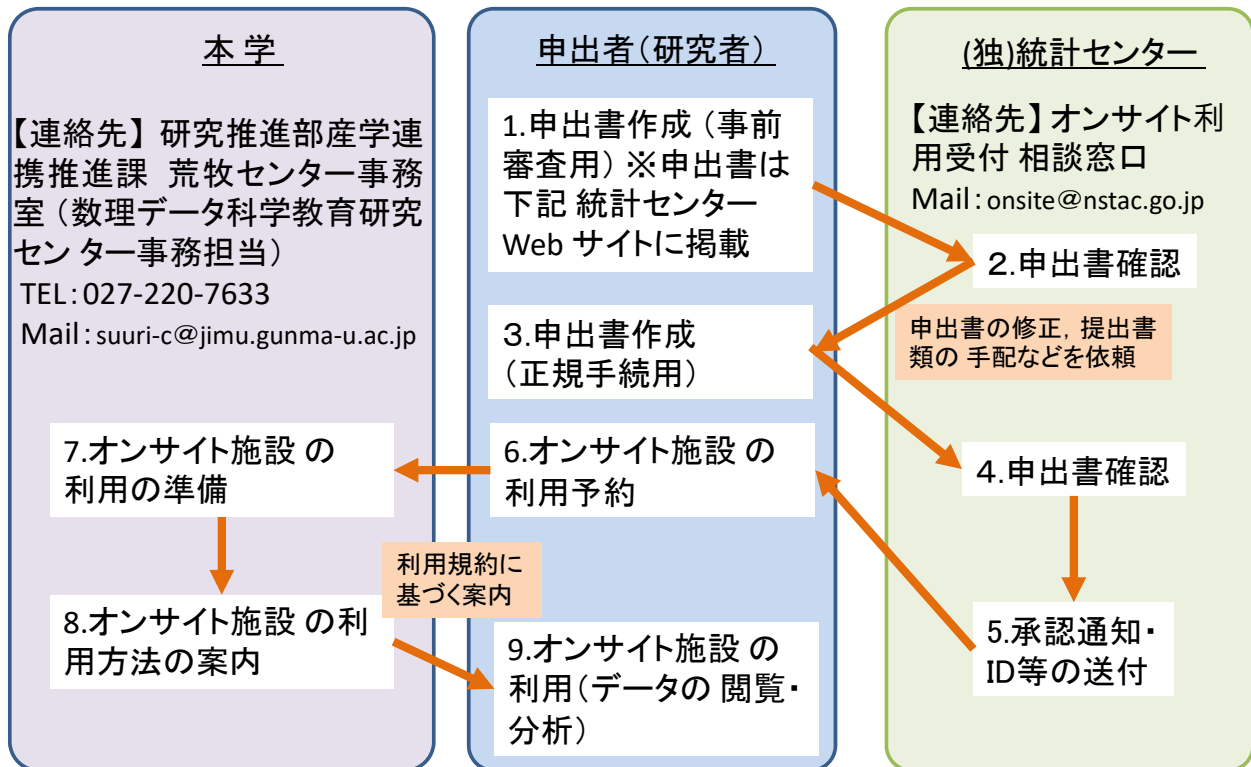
本 学

【連絡先】研究推進部産学連携推進課 荒牧センター事務室（数理データ科学教育研究センター事務担当）
TEL：027-220-7633
Mail：suuri-c@jimu.gunma-u.ac.jp

申出者（研究者）

(独)統計センター

【連絡先】オンサイト利用受付 相談窓口
Mail：onsite@nstac.go.jp

1.申出書作成（事前審査用）※申出書は下記 統計センター Web サイトに掲載

2.申出書確認

申出書の修正，提出書類の 手配などを依頼

3.申出書作成（正規手続用）

4.申出書確認

5.承認通知・ID等の送付

6.オンサイト施設 の利用予約

7.オンサイト施設 の利用の準備

8.オンサイト施設 の利用方法の案内

利用規約に基づく案内

9.オンサイト施設 の利用（データの 閲覧・分析）